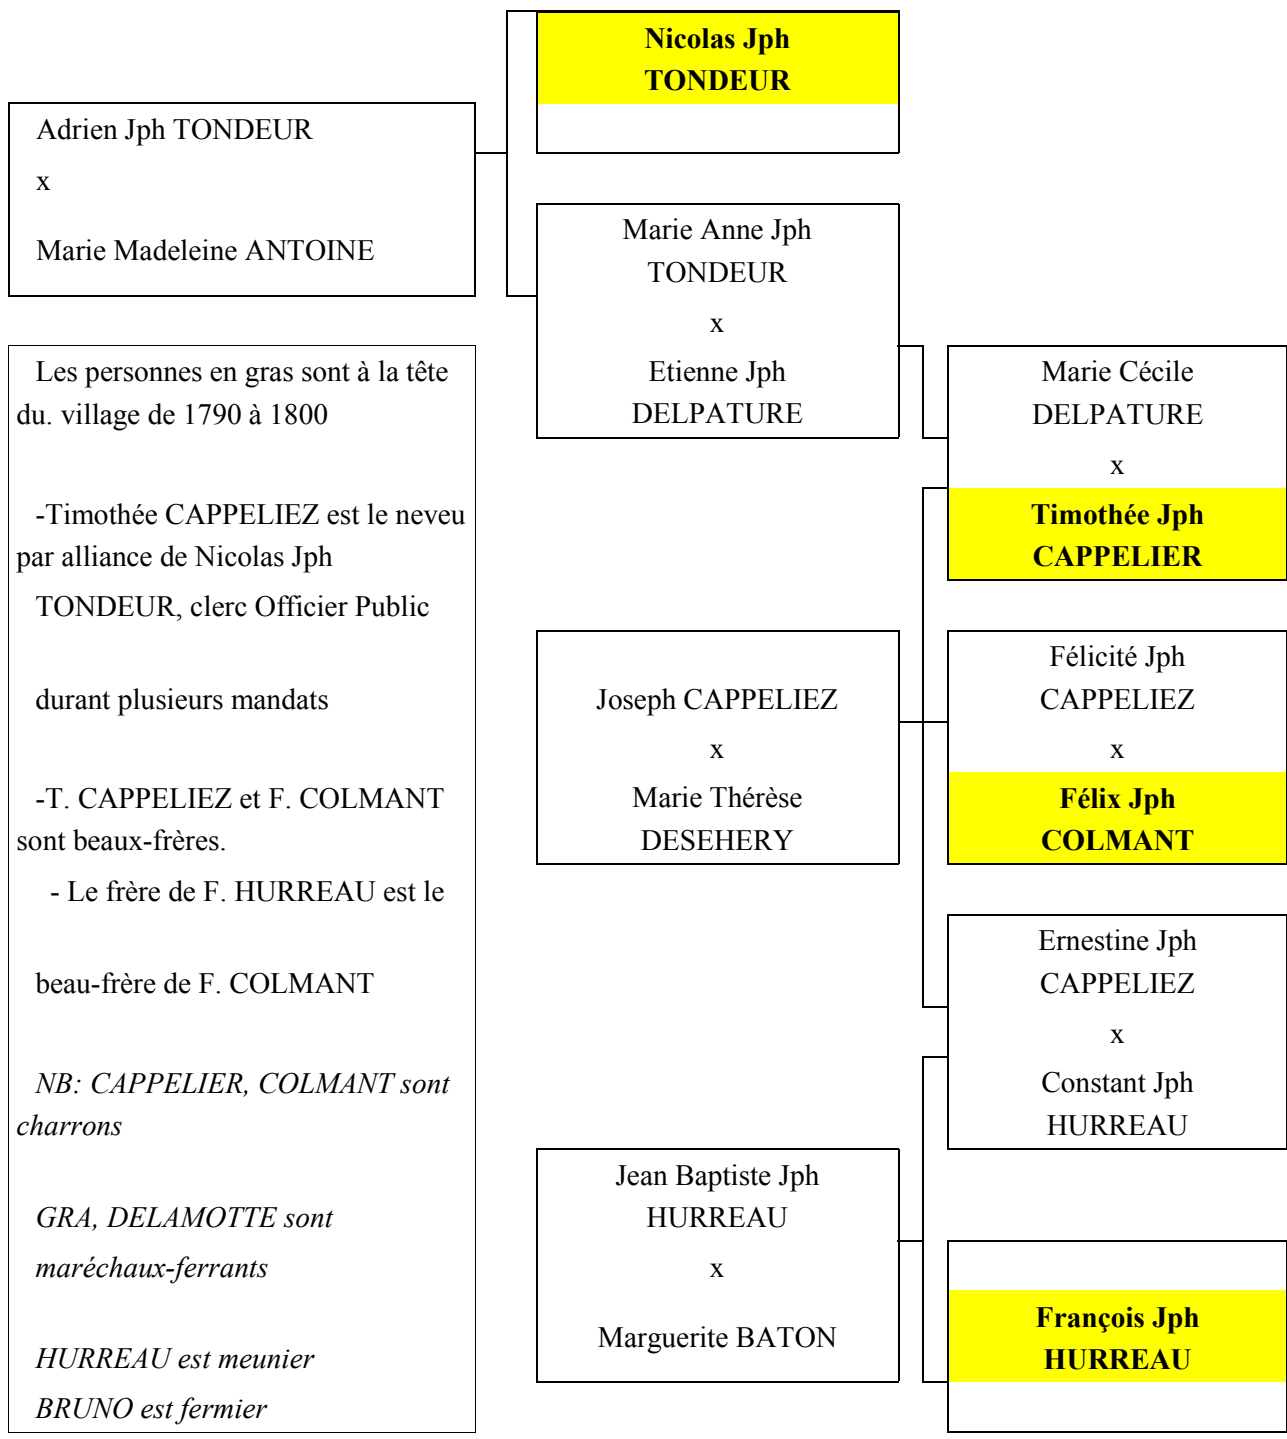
Adrien Jph TONDEUR

x

Marie Madeleine ANTOINE

Les personnes en gras sont à la tête du. village de 1790 à 1800

-Timothée CAPPELIEZ est le neveu par alliance de Nicolas Jph TONDEUR, clerc Officier Public

durant plusieurs mandats

-T. CAPPELIEZ et F. COLMANT sont beaux-frères.

- Le frère de F. HURREAU est le

beau-frère de F. COLMANT

*NB: CAPPELIER, COLMANT sont charrons*

*GRA, DELAMOTTE sont maréchaux-ferrants*

*HURREAU est meunier*

*BRUNO est fermier*

**Nicolas Jph TONDEUR**

Marie Anne Jph TONDEUR

x

Etienne Jph DELPATURE

Joseph CAPPELIEZ

x

Marie Thérèse DESEHERY

Jean Baptiste Jph HURREAU

x

Marguerite BATON

Marie Cécile DELPATURE

x

**Timothée Jph CAPPELIER**

Félicité Jph CAPPELIEZ

x

**Félix Jph COLMANT**

Ernestine Jph CAPPELIEZ

x

Constant Jph HURREAU

**François Jph HURREAU**